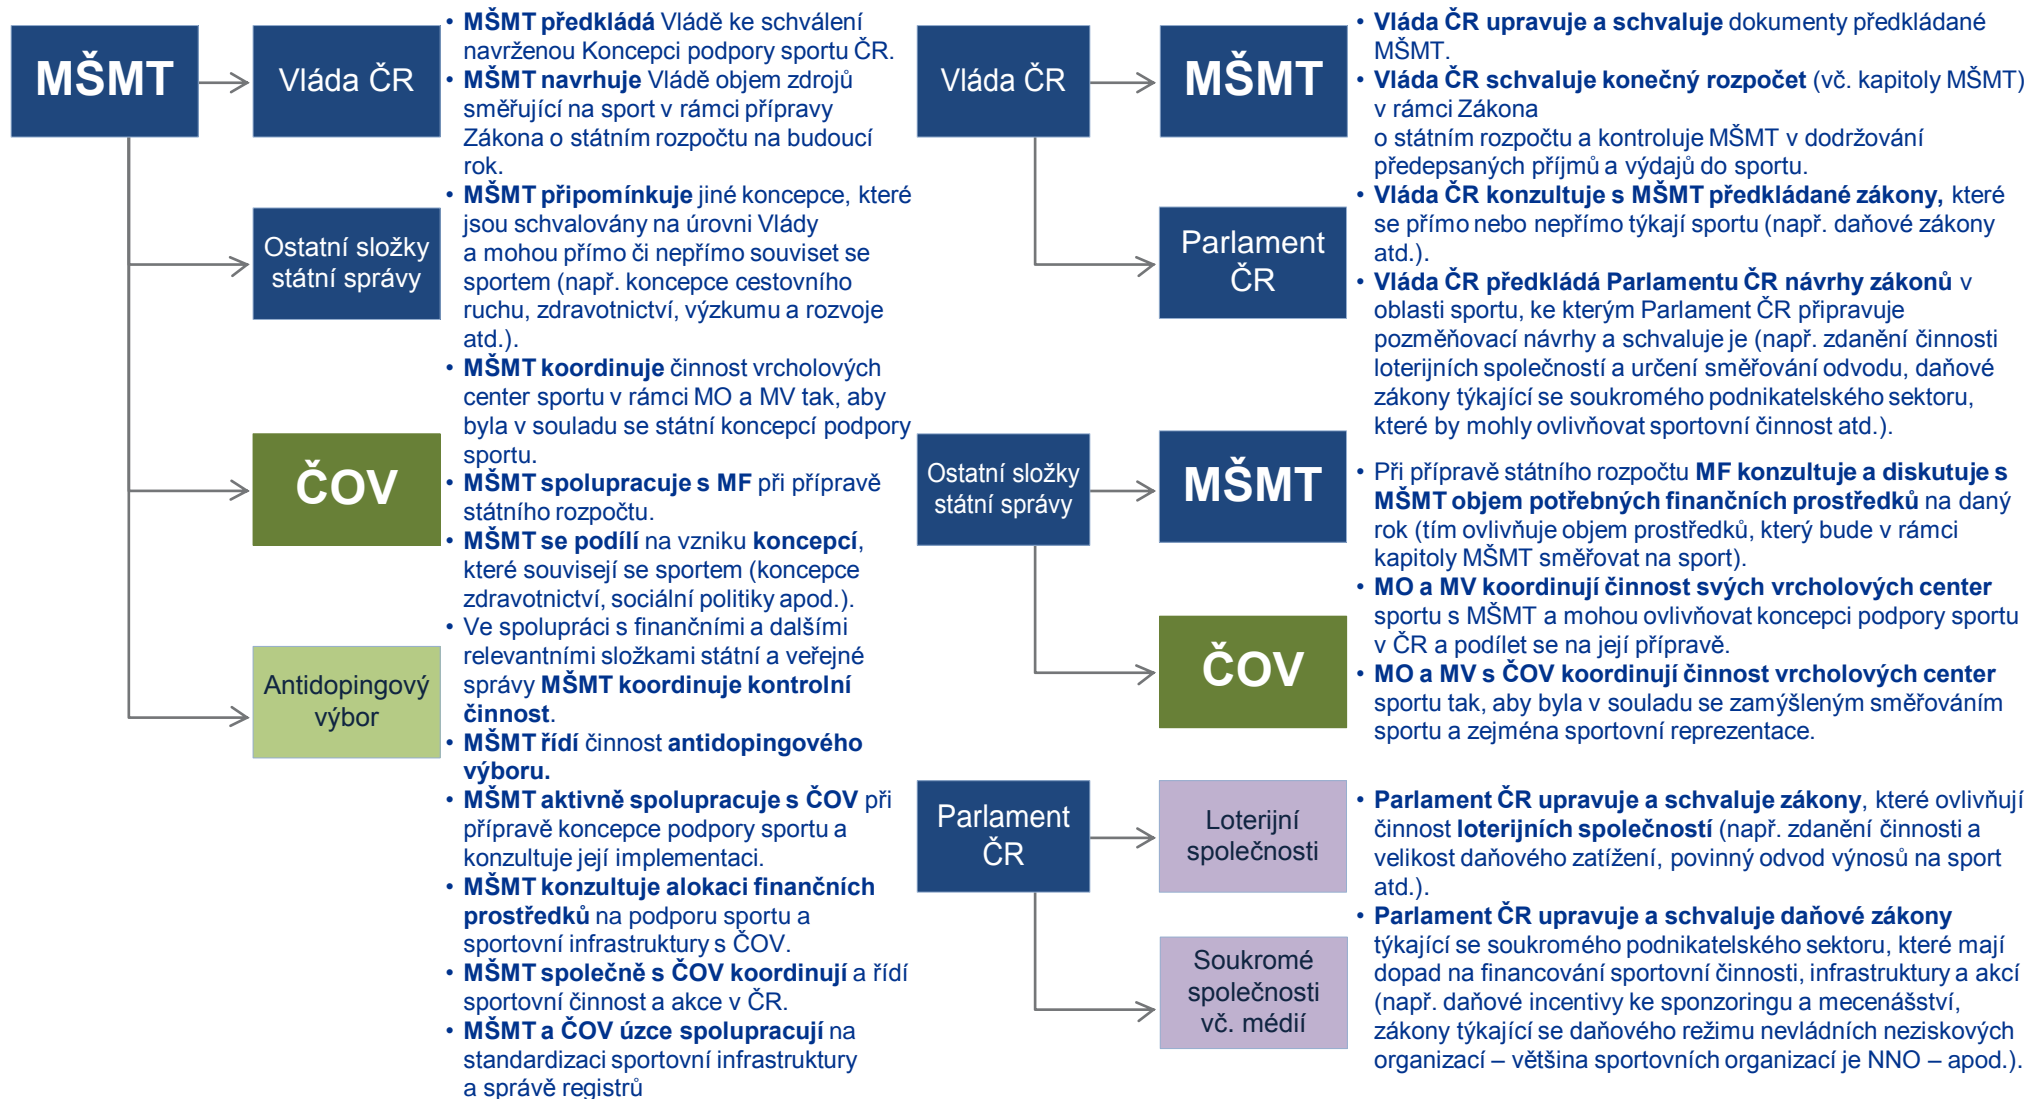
MŠMT

Vláda ČR

Ostatní složky státní správy

ČOV

Antidopingový výbor

• MŠMT předkládá Vládě ke schválení navrženou Koncepci podpory sportu ČR.
• MŠMT navrhuje Vládě objem zdrojů směřující na sport v rámci přípravy Zákona o státním rozpočtu na budoucí rok.
• MŠMT připomínkuje jiné koncepce, které jsou schvalovány na úrovni Vlády a mohou přímo či nepřímo souviset se sportem (např. koncepce cestovního ruchu, zdravotnictví, výzkumu a rozvoje atd.).
• MŠMT koordinuje činnost vrcholových center sportu v rámci MO a MV tak, aby byla v souladu se státní koncepcí podpory sportu.
• MŠMT spolupracuje s MF při přípravě státního rozpočtu.
• MŠMT se podílí na vzniku koncepcí, které souvisejí se sportem (koncepce zdravotnictví, sociální politiky apod.).
• Ve spolupráci s finančními a dalšími relevantními složkami státní a veřejné správy MŠMT koordinuje kontrolní činnost.
• MŠMT řídí činnost antidopingového výboru.
• MŠMT aktivně spolupracuje s ČOV při přípravě koncepce podpory sportu a konzultuje její implementaci.
• MŠMT konzultuje alokaci finančních prostředků na podporu sportu a sportovní infrastruktury s ČOV.
• MŠMT společně s ČOV koordinují a řídí sportovní činnost a akce v ČR.
• MŠMT a ČOV úzce spolupracují na standardizaci sportovní infrastruktury a správě registrů

Vláda ČR

MŠMT

Parlament ČR

• Vláda ČR upravuje a schvaluje dokumenty předkládané MŠMT.
• Vláda ČR schvaluje konečný rozpočet (vč. kapitoly MŠMT) v rámci Zákona o státním rozpočtu a kontroluje MŠMT v dodržování předepsaných příjmů a výdajů do sportu.
• Vláda ČR konzultuje s MŠMT předkládané zákony, které se přímo nebo nepřímo týkají sportu (např. daňové zákony atd.).
• Vláda ČR předkládá Parlamentu ČR návrhy zákonů v oblasti sportu, ke kterým Parlament ČR připravuje pozměňovací návrhy a schvaluje je (např. zdanění činnosti loterijních společností a určení směřování odvodu, daňové zákony týkající se soukromého podnikatelského sektoru, které by mohly ovlivňovat sportovní činnost atd.).

Ostatní složky státní správy

MŠMT

ČOV

• Při přípravě státního rozpočtu MF konzultuje a diskutuje s MŠMT objem potřebných finančních prostředků na daný rok (tím ovlivňuje objem prostředků, který bude v rámci kapitoly MŠMT směřovat na sport).
• MO a MV koordinují činnost svých vrcholových center sportu s MŠMT a mohou ovlivňovat koncepci podpory sportu v ČR a podílet se na její přípravě.
• MO a MV s ČOV koordinují činnost vrcholových center sportu tak, aby byla v souladu se zamýšleným směřováním sportu a zejména sportovní reprezentace.

Parlament ČR

Loterijní společnosti

Soukromé společnosti vč. médií

• Parlament ČR upravuje a schvaluje zákony, které ovlivňují činnost loterijních společností (např. zdanění činnosti a velikost daňového zatížení, povinný odvod výnosů na sport atd.).
• Parlament ČR upravuje a schvaluje daňové zákony týkající se soukromého podnikatelského sektoru, které mají dopad na financování sportovní činnosti, infrastruktury a akcí (např. daňové incentivy ke sponzoringu a mecenášství, zákony týkající se daňového režimu nevládních neziskových organizací – většina sportovních organizací je NNO – apod.).